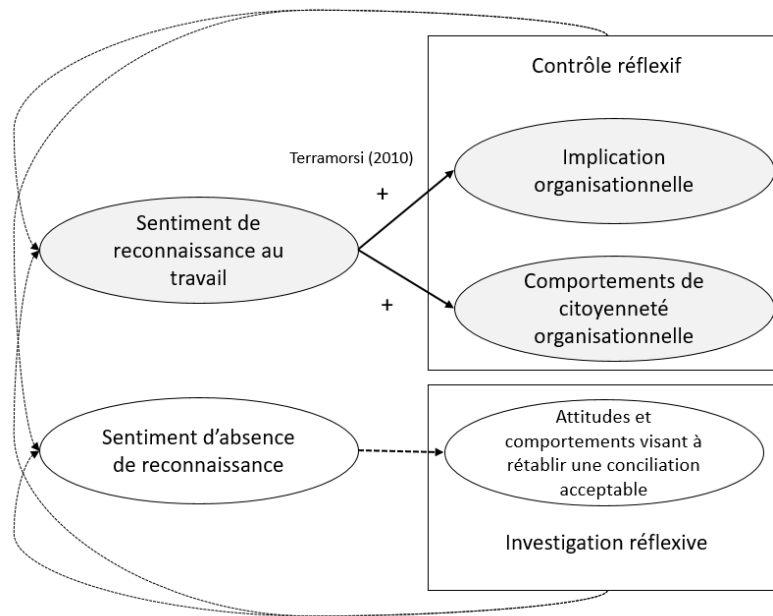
Contrôle réflexif

Terramorsi (2010)

+

+

Sentiment de reconnaissance au travail

Implication organisationnelle

Comportements de citoyenneté organisationnelle

Sentiment d'absence de reconnaissance

Attitudes et comportements visant à rétablir une conciliation acceptable

Investigation réflexive